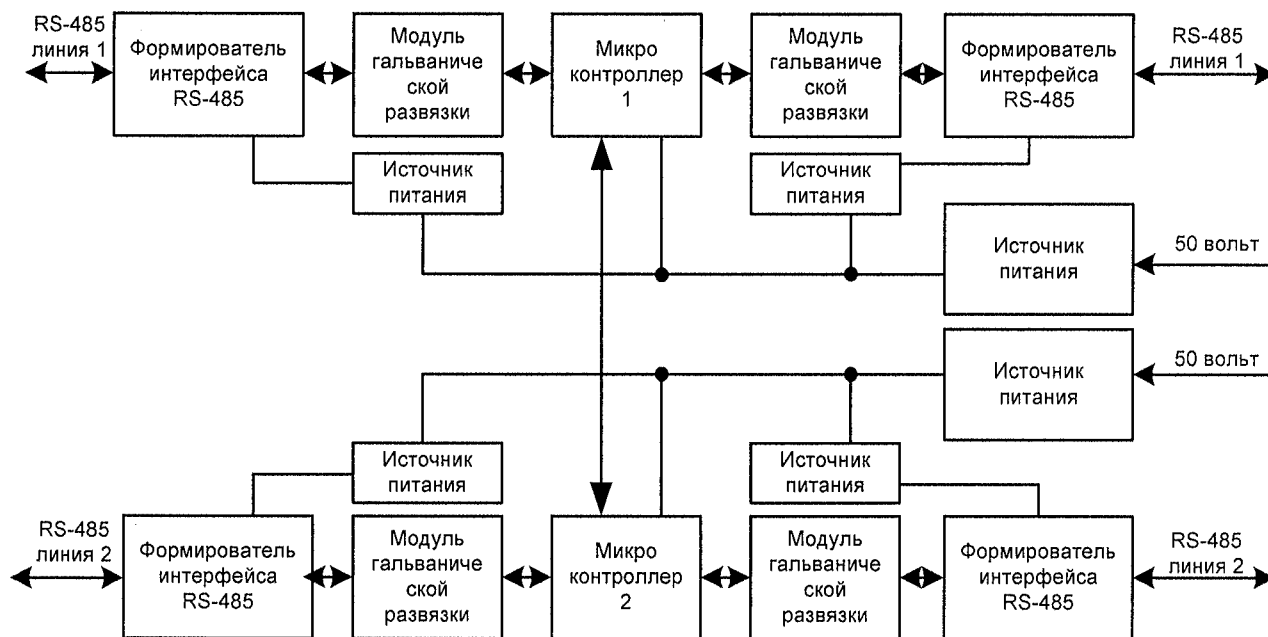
RS-485 линия 1

Формирователь интерфейса RS-485

Модуль гальваниче ской развязки

Микро контроллер 1

Модуль гальваниче ской развязки

Формирователь интерфейса RS-485

RS-485 линия 1

Источник питания

Источник питания

Источник питания

50 вольт

Источник питания

50 вольт

Источник питания

Источник питания

RS-485 линия 2

Формирователь интерфейса RS-485

Модуль гальваниче ской развязки

Микро контроллер 2

Модуль гальваниче ской развязки

Формирователь интерфейса RS-485

RS-485 линия 2